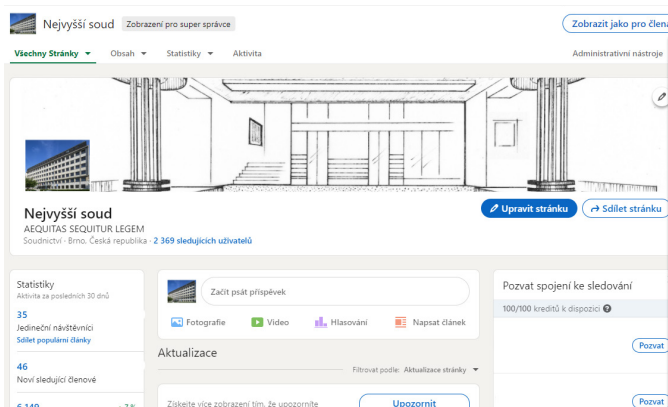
Nejvyšší soud Zobrazení pro super správce
Zobrazit jako pro člena

Všechny Stránky Obsah Statistiky Aktivita
Administrativní nástroje

Nejvyšší soud
AEQUITAS SEQUITUR LEGEM
Soudnictví · Brno, Česká republika · 2 369 sledujících uživatelů

Upravit stránku
Sdílet stránku

Statistiky
Aktivita za posledních 30 dnů

35
Jedineční návštěvníci
Sdílet populární články

46
Noví sledující členové

6 149
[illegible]

Začít psát příspěvek

Fotografie
Video
Hlasování
Napsat článek

Aktualizace

Filtrovat podle: Aktualizace stránky

Získejte více zobrazení tím, že upozorníte
Upozornit

Pozvat spojení ke sledování
100/100 kreditů k dispozici

Pozvat
Pozvat